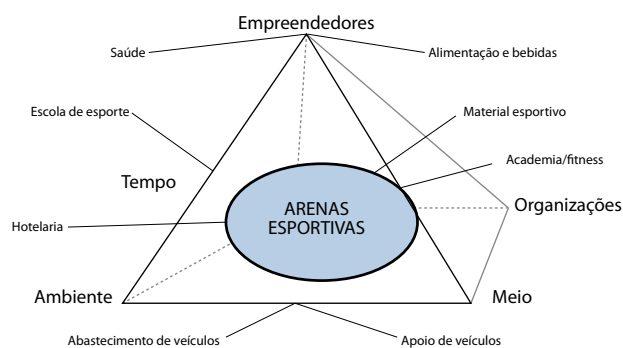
Empreendedores

Saúde

Alimentação e bebidas

Escola de esporte

Material esportivo

Academia/fitness

Tempo

Organizações

Hotelaria

ARENAS ESPORTIVAS

Ambiente

Meio

Abastecimento de veículos

Apoio de veículos